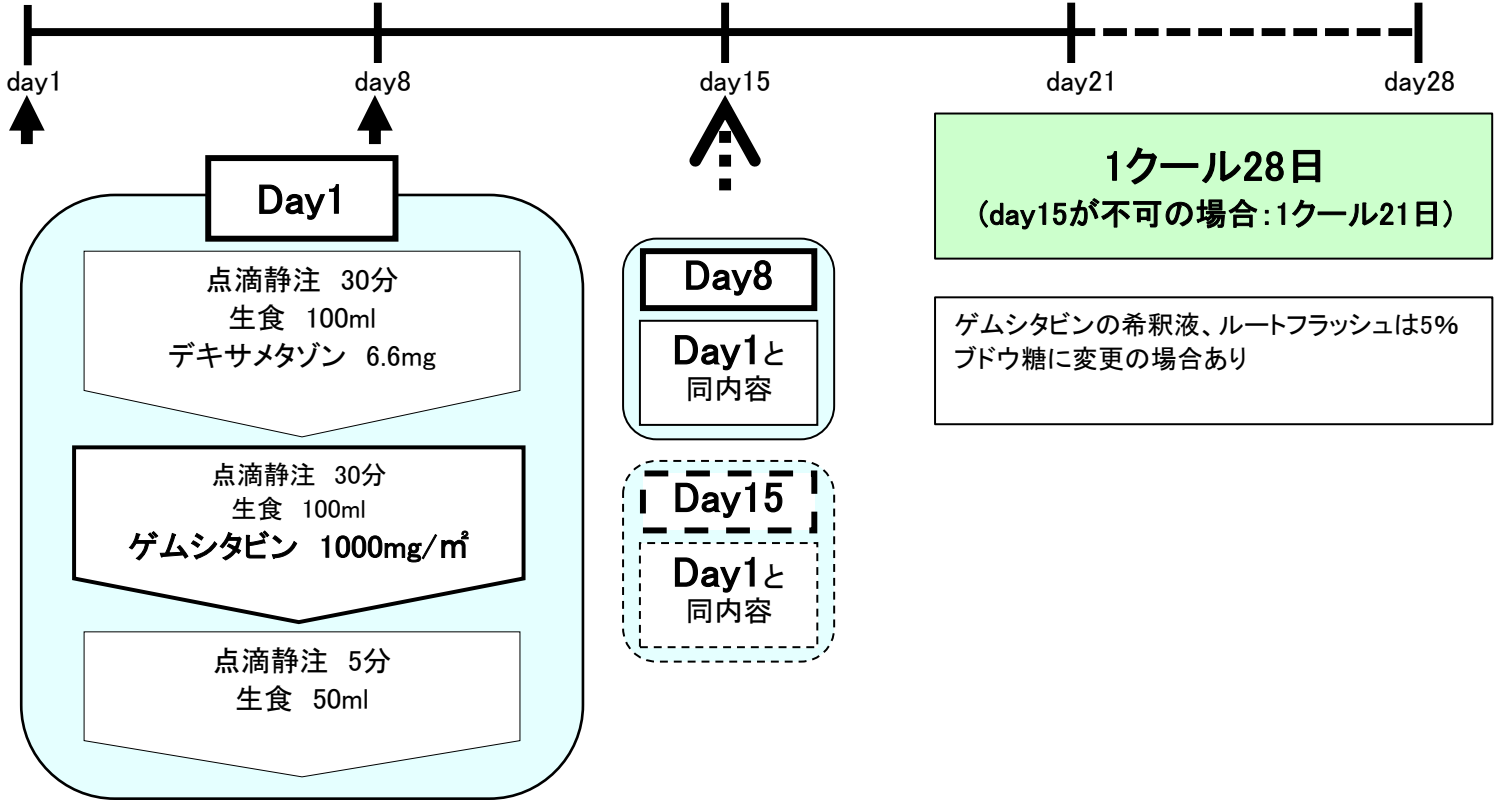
day1

day8

day15

day21

day28

1クール28日
(day15が不可の場合:1クール21日)

Day1

点滴静注 30分
生食 100ml
デキサメタゾン 6.6mg

点滴静注 30分
生食 100ml
ゲムシタビン 1000mg/㎡

点滴静注 5分
生食 50ml

Day8

Day1と
同内容

Day15

Day1と
同内容

ゲムシタビンの希釈液、ルートフラッシュは5%ブドウ糖に変更の場合あり